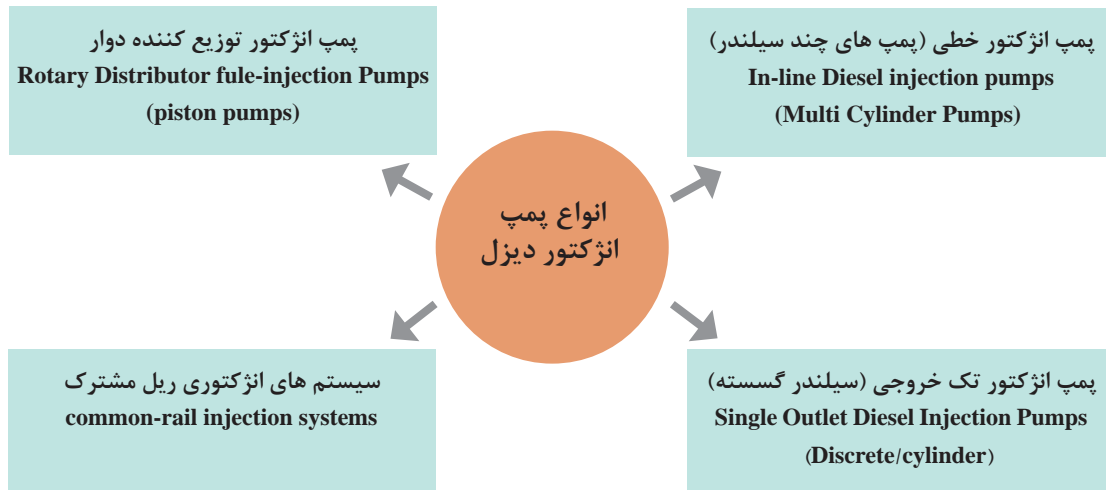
انواع پمپ انژکتور دیزل

پمپ انژکتور خطی (پمپ های چند سیلندر)
In-line Diesel injection pumps
(Multi Cylinder Pumps)

پمپ انژکتور توزیع کننده دوار
Rotary Distributor fule-injection Pumps
(piston pumps)

پمپ انژکتور تک خروجی (سیلندر گسسته)
Single Outlet Diesel Injection Pumps
(Discrete/cylinder)

سیستم های انژکتوری ریل مشترک
common-rail injection systems